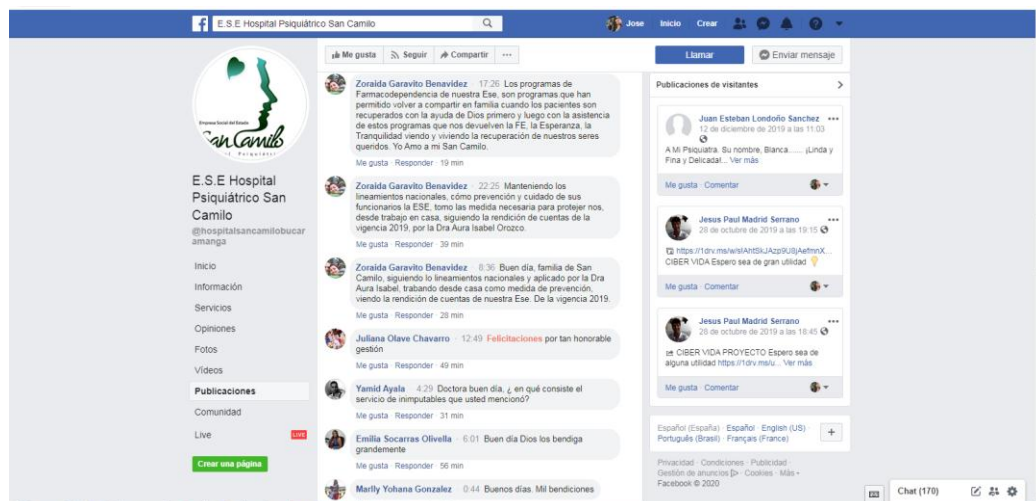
E.S.E Hospital Psiquiátrico San Camilo

Jose Inicio Crear

Empresa Social del Estado
San Camilo
H. Psiquiátrico

E.S.E Hospital Psiquiátrico San Camilo
@hospitalsancamilobucaramanga

Inicio
Información
Servicios
Opiniones
Fotos
Videos
Publicaciones
Comunidad
Live LIVE
Crear una página

Me gusta · Seguir · Compartir · ...

Zoraida Garavito Benavidez · 17:26 Los programas de Farmacodependencia de nuestra Ese, son programas que han permitido volver a compartir en familia cuando los pacientes son recuperados con la ayuda de Dios primero y luego con la asistencia de estos programas que nos devuelven la FE, la Esperanza, la Tranquilidad viendo y viviendo la recuperación de nuestros seres queridos. Yo Amo a mi San Camilo.
Me gusta · Responder · 19 min

Zoraida Garavito Benavidez · 22:25 Manteniendo los lineamientos nacionales, cómo prevención y cuidado de sus funcionarios la ESE, tomo las medida necesaria para protejer nos, desde trabajo en casa, siguiendo la rendición de cuentas de la vigencia 2019, por la Dra Aura Isabel Orozco.
Me gusta · Responder · 39 min

Zoraida Garavito Benavidez · 8:36 Buen día, familia de San Camilo, siguiendo lo lineamientos nacionales y aplicado por la Dra Aura Isabel, trabando desde casa como medida de prevención, viendo la rendición de cuentas de nuestra Ese. De la vigencia 2019.
Me gusta · Responder · 28 min

Juliana Olave Chavarro · 12:49 Felicitaciones por tan honorable gestión
Me gusta · Responder · 49 min

Yamid Ayala · 4:29 Doctora buen día, ¿ en qué consiste el servicio de inimputables que usted mencionó?
Me gusta · Responder · 31 min

Emilia Socarras Olivella · 6:01 Buen día Dios los bendiga grandemente
Me gusta · Responder · 56 min

Marlly Yohana Gonzalez · 0:44 Buenos días. Mil bendiciones

Llamar
Enviar mensaje

Publicaciones de visitantes

Juan Esteban Londoño Sánchez
12 de diciembre de 2019 a las 11:03
A Mi Psiquiatra. Su nombre, Blanca....... ¡Linda y Fina y Delicada!... Ver más
Me gusta · Comentar

Jesus Paul Madrid Serrano
28 de octubre de 2019 a las 19:15
https://1drv.ms/w/s!AhtSkJAzp9U8jAefmnX...
CIBER VIDA Espero sea de gran utilidad
Me gusta · Comentar

Jesus Paul Madrid Serrano
28 de octubre de 2019 a las 18:45
CIBER VIDA PROYECTO Espero sea de alguna utilidad https://1drv.ms/u... Ver más
Me gusta · Comentar

Español (España) · Español · English (US) · Português (Brasil) · Français (France)

Privacidad · Condiciones · Publicidad · Gestión de anuncios · Cookies · Más · Facebook © 2020

Chat (170)